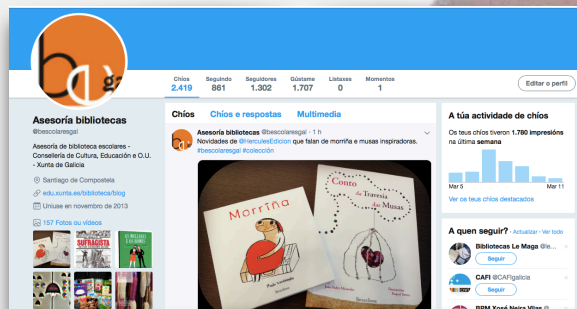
ba ga

Chíos 2.419 | Seguindo 861 | Seguidores 1.302 | Gústame 1.707 | Listaxes 0 | Momentos 1

Editar o perfil

Asesoría bibliotecas
@bescolaresgal

Asesoría de biblioteca escolares - Consellería de Cultura, Educación e O.U. - Xunta de Galicia

Santiago de Compostela
edu.xunta.es/biblioteca/blog
Uniuse en novembro de 2013

157 Fotos ou vídeos

SUFRAGISTA

Chíos | Chíos e respostas | Multimedia

Asesoría bibliotecas @bescolaresgal · 1 h
Novidades de @HerculesEdicion que falan de morriña e musas inspiradoras. #bescolaresgal #colección

Morriña

Conto de Travesía das Musas

A túa actividade de chíos

Os teus chíos tiveron 1.780 impresións na última semana

Mar 5 | Mar 11

Ver os teus chíos destacados

A quen seguir? · Actualizar · Ver todo

Bibliotecas Le Maga @le...
Seguir

CAFI @CAFIgalicia
Seguir

BPM Xosé Neira Vilas @...